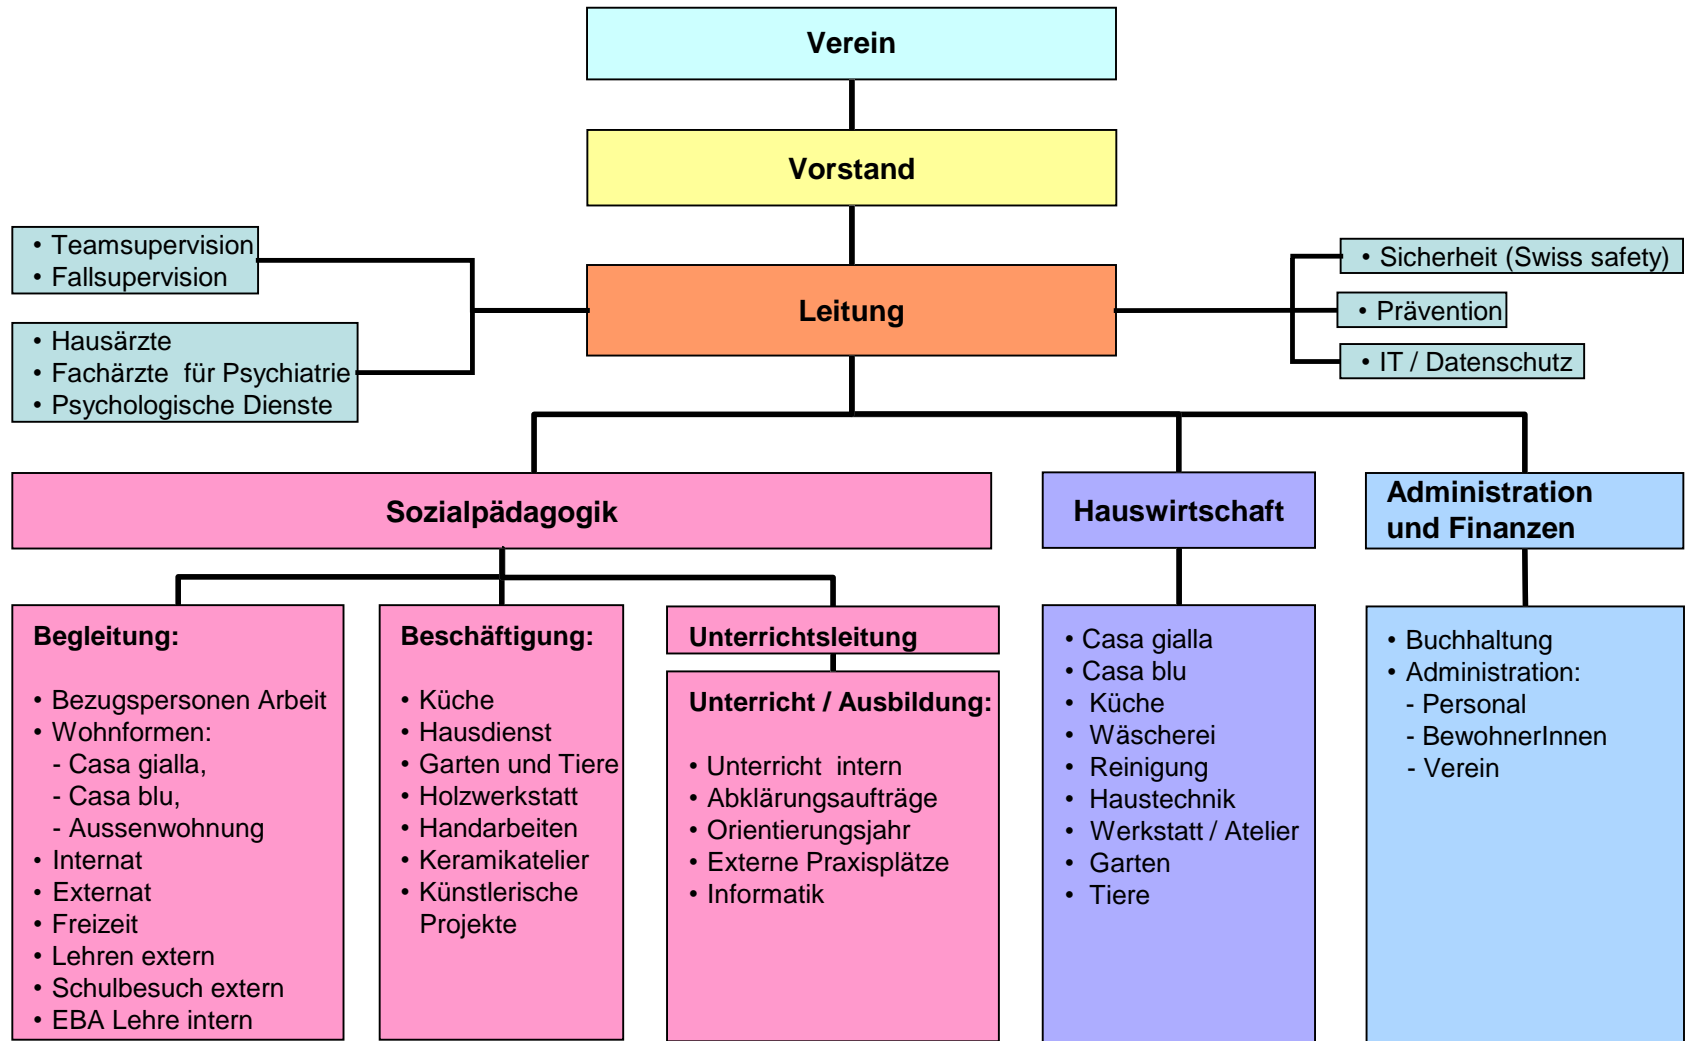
Verein

Vorstand

• Teamsupervision
• Fallsupervision

• Hausärzte
• Fachärzte für Psychiatrie
• Psychologische Dienste

Leitung

• Sicherheit (Swiss safety)
• Prävention
• IT / Datenschutz

Sozialpädagogik

Hauswirtschaft

Administration und Finanzen

Begleitung:

• Bezugspersonen Arbeit
• Wohnformen:
- Casa gialla,
- Casa blu,
- Aussenwohnung
• Internat
• Externat
• Freizeit
• Lehren extern
• Schulbesuch extern
• EBA Lehre intern

Beschäftigung:

• Küche
• Hausdienst
• Garten und Tiere
• Holzwerkstatt
• Handarbeiten
• Keramikatelier
• Künstlerische Projekte

Unterrichtsleitung

Unterricht / Ausbildung:

• Unterricht intern
• Abklärungsaufträge
• Orientierungsjahr
• Externe Praxisplätze
• Informatik

• Casa gialla
• Casa blu
• Küche
• Wäscherei
• Reinigung
• Haustechnik
• Werkstatt / Atelier
• Garten
• Tiere

• Buchhaltung
• Administration:
- Personal
- BewohnerInnen
- Verein